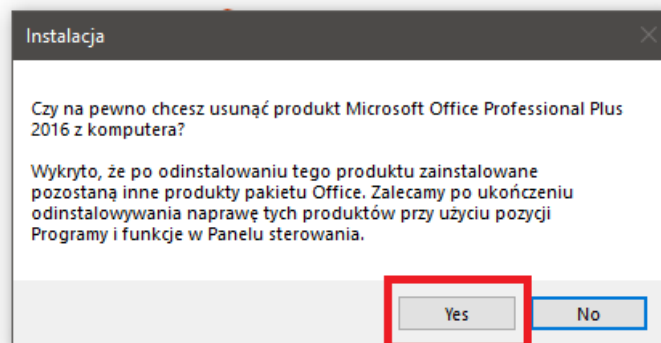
Instalacja

Czy na pewno chcesz usunąć produkt Microsoft Office Professional Plus 2016 z komputera?

Wykryto, że po odinstalowaniu tego produktu zainstalowane pozostaną inne produkty pakietu Office. Zalecamy po ukończeniu odinstalowywania naprawę tych produktów przy użyciu pozycji Programy i funkcje w Panelu sterowania.

Yes

No